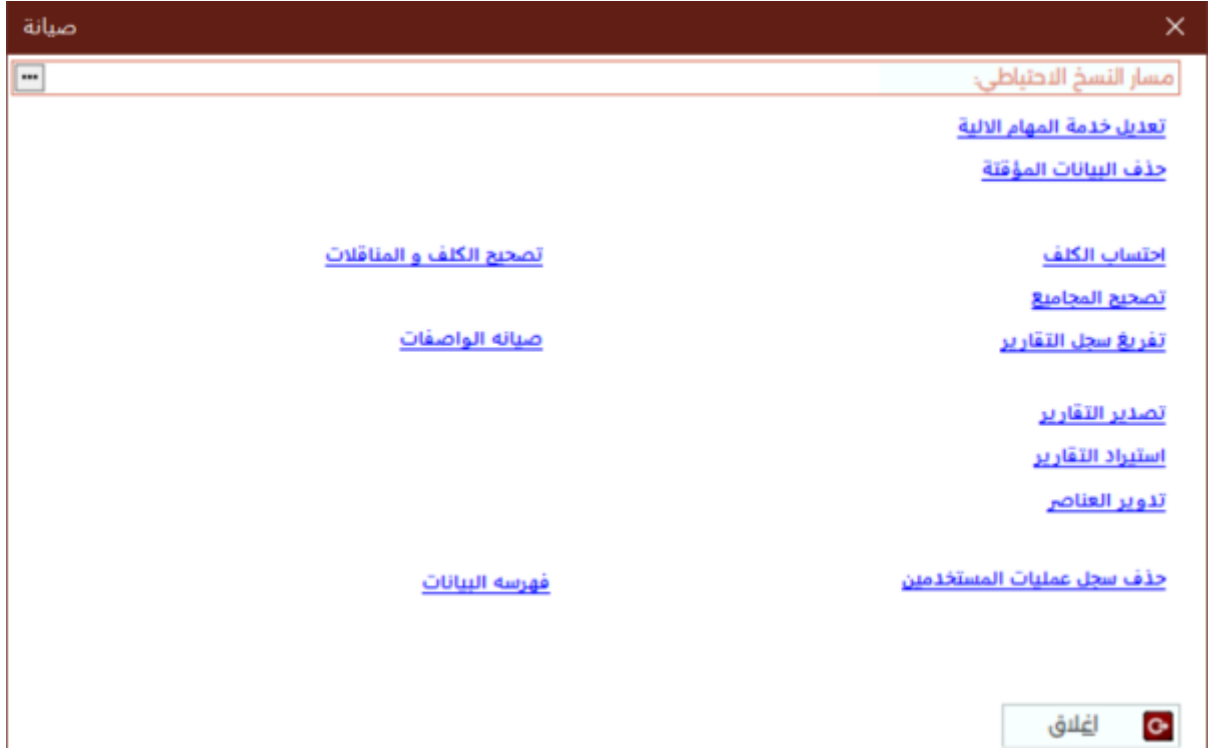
صيانة

مسار النسخ الاحتياطي:
...

تعديل خدمة المهام الالية
حذف البيانات المؤقتة

احتساب الكلف
تصحيح الكلف و المناقلات
تصحيح المجاميع
تفريغ سجل التقارير
صيانه الواصفات

تصدير التقارير
استيراد التقارير
تدوير العناصر

حذف سجل عمليات المستخدمين
فهرسه البيانات

اغلاق